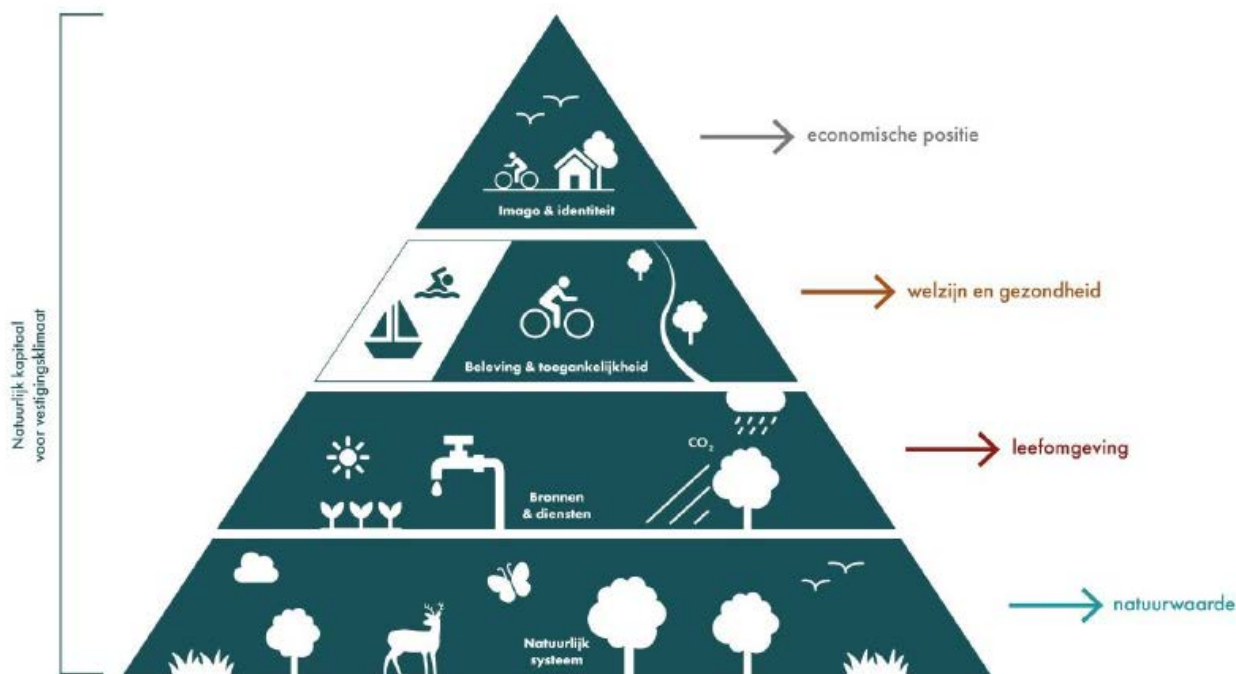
Natuurlijk kapitaal voor vestigingsklimaat

Imago & identiteit

economische positie

Beleving & toegankelijkheid

welzijn en gezondheid

$CO_2$

Bronnen & diensten

leefomgeving

Natuurlijk systeem

natuurwaarde